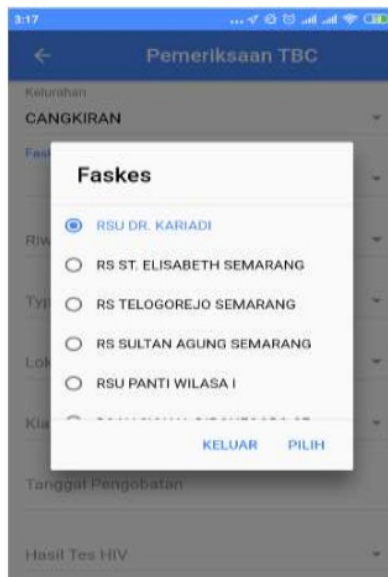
3:17

Pemeriksaan TBC

Kelurahan

CANGKIRAN

Fas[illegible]

Riw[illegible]

Typ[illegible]

Lok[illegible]

Kla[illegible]

Tanggal Pengobatan

Hasil Tes HIV

Faskes

RSU DR. KARIADI

RS ST. ELISABETH SEMARANG

RS TELOGOREJO SEMARANG

RS SULTAN AGUNG SEMARANG

RSU PANTI WILASA I

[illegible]

KELUAR

PILIH